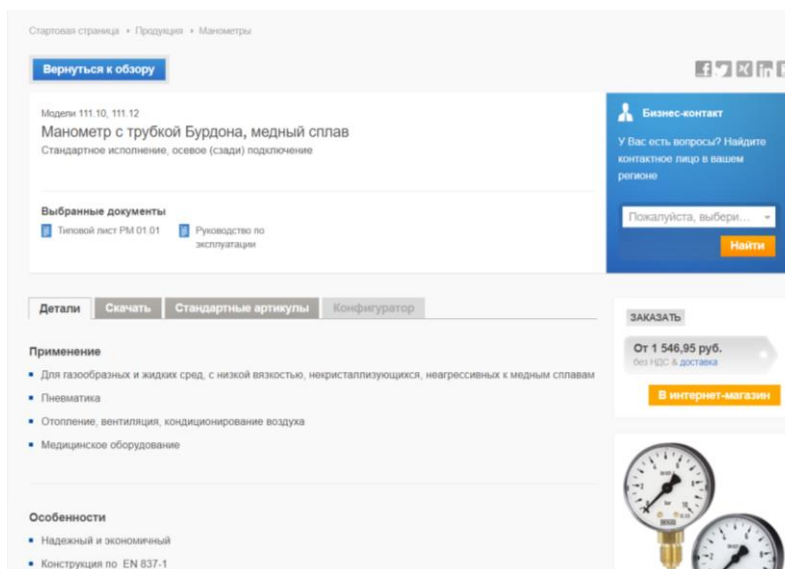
Стартовая страница › Продукция › Манометры

Вернуться к обзору

Модели 111.10, 111.12
Манометр с трубкой Бурдона, медный сплав
Стандартное исполнение, осевое (сзади) подключение

Выбранные документы
Типовой лист PM 01.01
Руководство по эксплуатации

Бизнес-контакт
У Вас есть вопросы? Найдите контактное лицо в вашем регионе
Пожалуйста, выбери...
Найти

Детали | Скачать | Стандартные артикулы | Конфигуратор

Применение
- Для газообразных и жидких сред, с низкой вязкостью, некристаллизующихся, неагрессивных к медным сплавам
- Пневматика
- Отопление, вентиляция, кондиционирование воздуха
- Медицинское оборудование

Особенности
- Надежный и экономичный
- Конструкция по EN 837-1

ЗАКАЗАТЬ
От 1 546,95 руб.
без НДС & доставка
В интернет-магазин